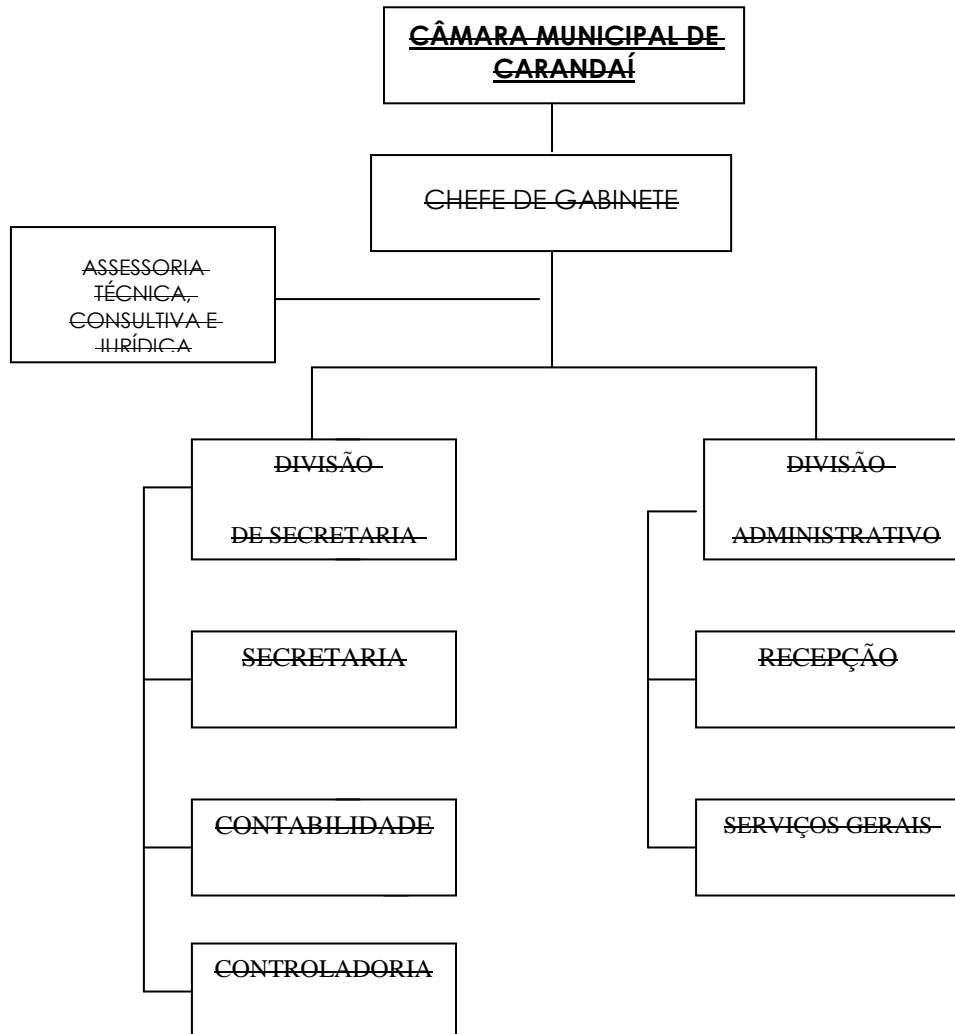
CÂMARA MUNICIPAL DE CARANDAÍ

CHEFE DE GABINETE

ASSESSORIA TÉCNICA, CONSULTIVA E JURÍDICA

DIVISÃO DE SECRETARIA

DIVISÃO ADMINISTRATIVO

SECRETARIA

RECEPÇÃO

CONTABILIDADE

SERVIÇOS GERAIS

CONTROLADORIA